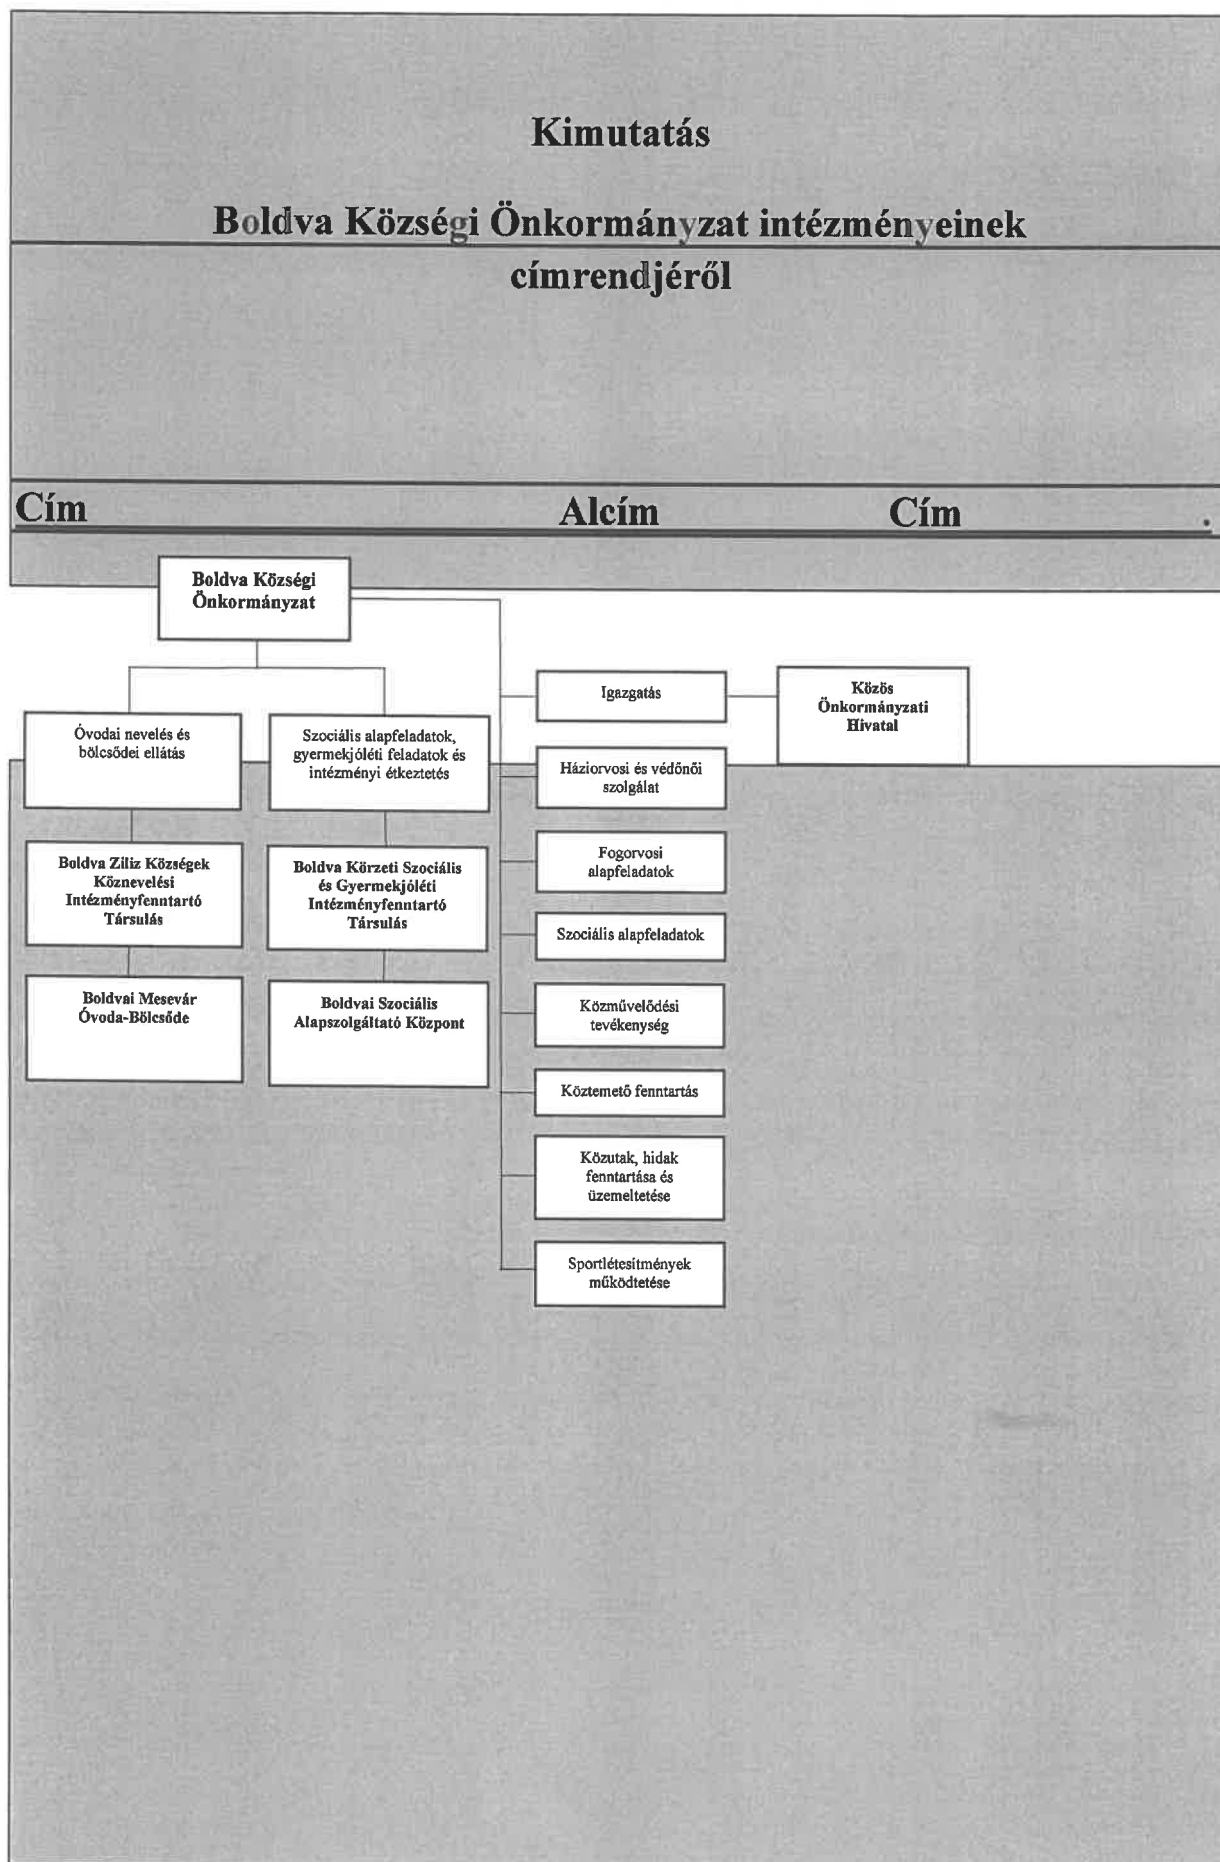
Kimutatás

Boldva Községi Önkormányzat intézményeinek címrendjéről

Cím

Alcím

Cím

Boldva Községi Önkormányzat

Óvodai nevelés és bölcsődei ellátás

Szociális alapfeladatok, gyermekjóléti feladatok és intézményi étkeztetés

Boldva Ziliz Községek Köznevelési Intézményfenntartó Társulás

Boldva Körzeti Szociális és Gyermekjóléti Intézményfenntartó Társulás

Boldvai Mesevár Óvoda-Bölcsőde

Boldvai Szociális Alapszolgáltató Központ

Igazgatás

Közös Önkormányzati Hivatal

Háziorvosi és védőnői szolgálat

Fogorvosi alapfeladatok

Szociális alapfeladatok

Közművelődési tevékenység

Köztemető fenntartás

Közutak, hidak fenntartása és üzemeltetése

Sportlétesítmények működtetése